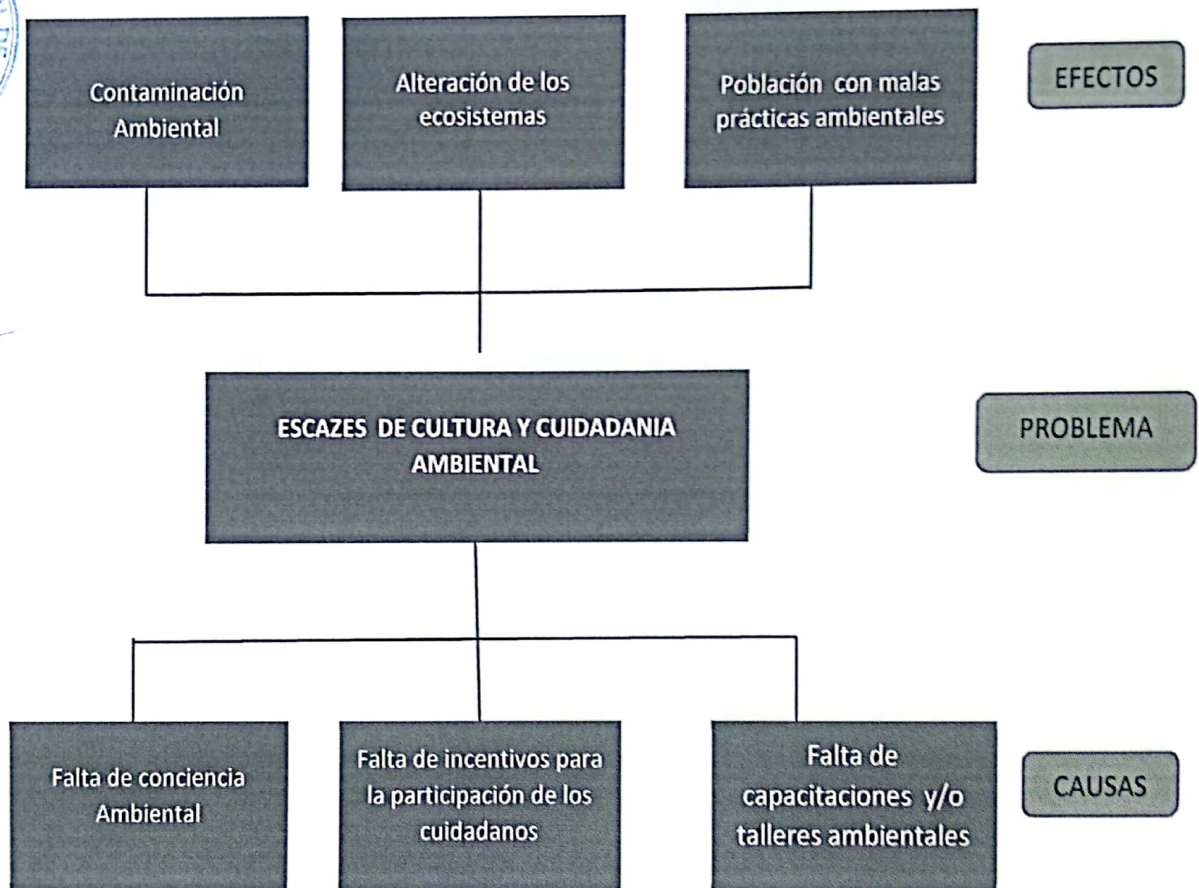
Contaminación Ambiental

Alteración de los ecosistemas

Población con malas prácticas ambientales

EFECTOS

ESCAZES DE CULTURA Y CUIDADANIA AMBIENTAL

PROBLEMA

Falta de conciencia Ambiental

Falta de incentivos para la participación de los cuidadanos

Falta de capacitaciones y/o talleres ambientales

CAUSAS